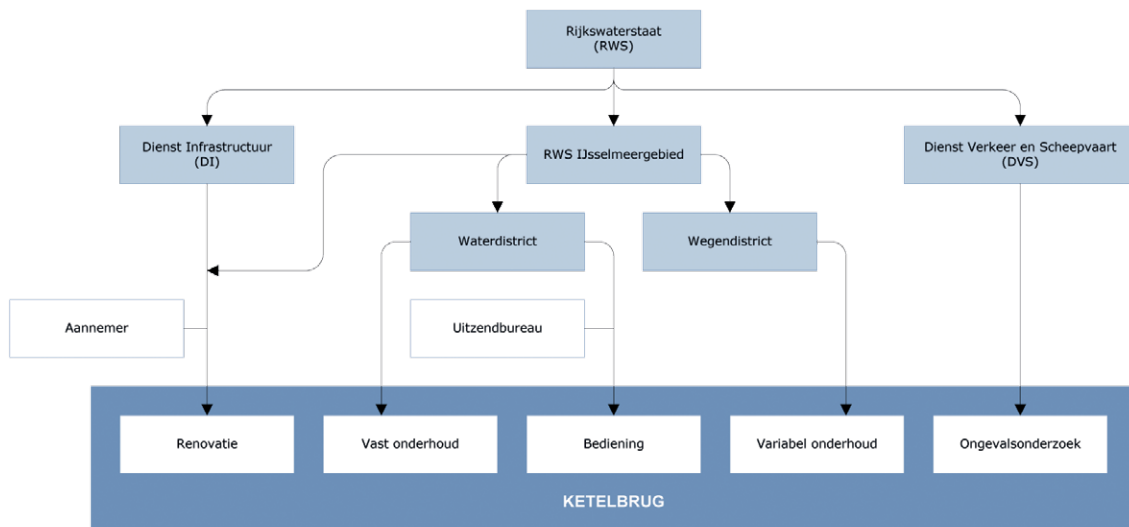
Rijkswaterstaat (RWS)

Dienst Infrastructuur (DI)

RWS IJsselmeergebied

Dienst Verkeer en Scheepvaart (DVS)

Waterdistrict

Wegendistrict

Aannemer

Uitzendbureau

Renovatie

Vast onderhoud

Bediening

Variabel onderhoud

Ongevalsonderzoek

KETELBRUG